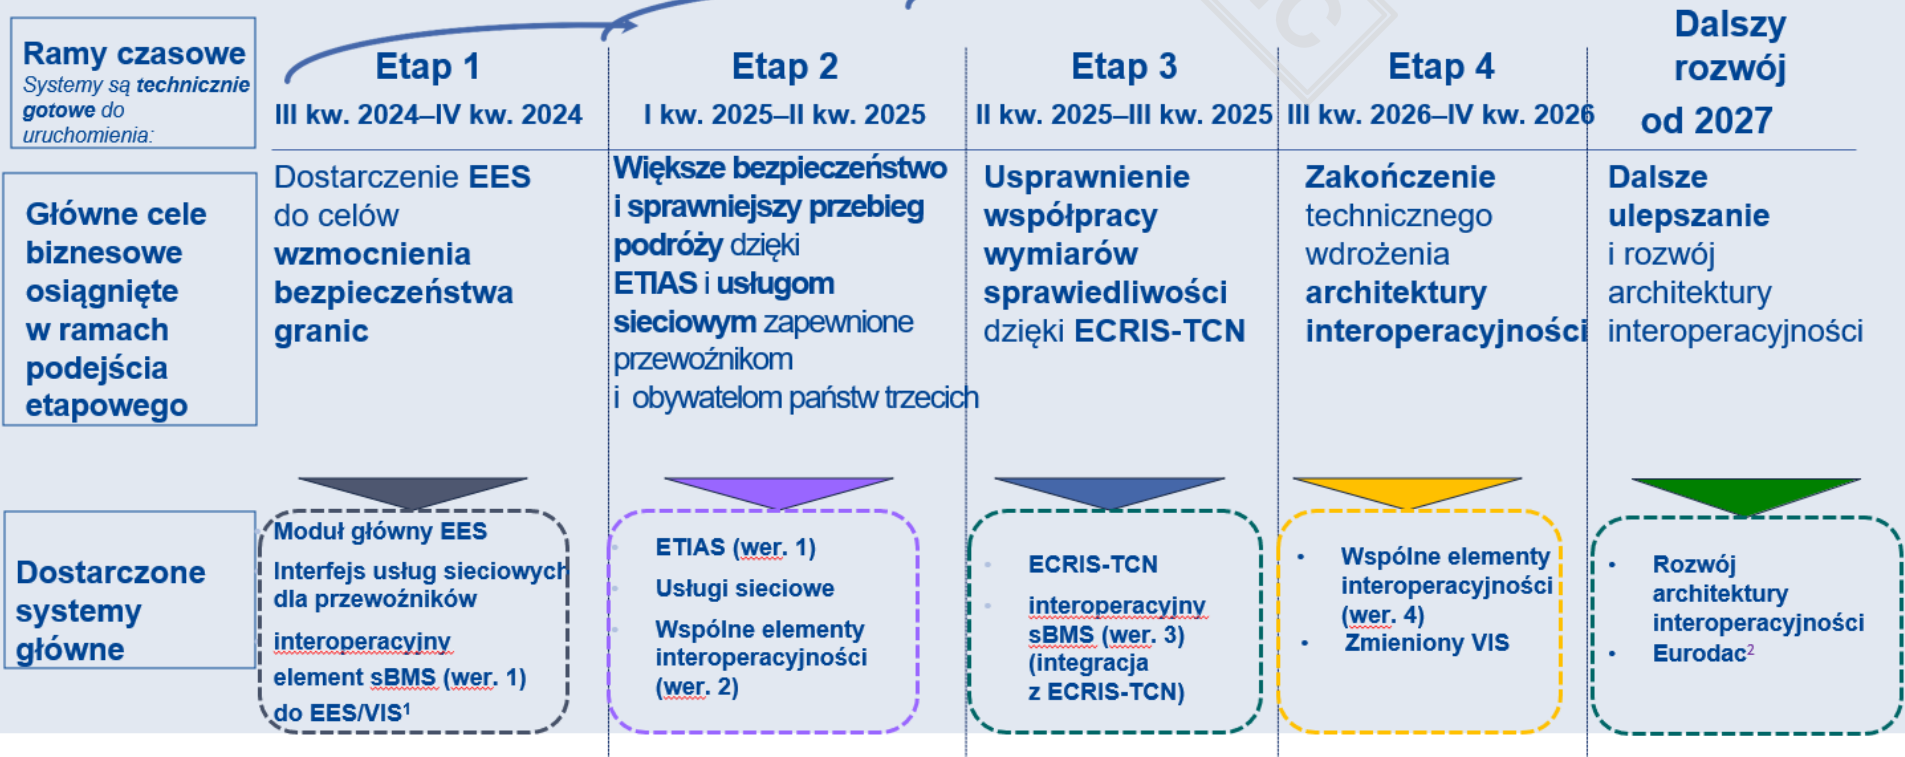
Ramy czasowe
Systemy są technicznie gotowe do uruchomienia:

Etap 1
III kw. 2024–IV kw. 2024

Etap 2
I kw. 2025–II kw. 2025

Etap 3
II kw. 2025–III kw. 2025

Etap 4
III kw. 2026–IV kw. 2026

Dalszy rozwój
od 2027

Główne cele biznesowe osiągnięte w ramach podejścia etapowego

Dostarczenie EES do celów wzmocnienia bezpieczeństwa granic

Większe bezpieczeństwo i sprawniejszy przebieg podróży dzięki ETIAS i usługom sieciowym zapewnione przewoźnikom i obywatelom państw trzecich

Usprawnienie współpracy wymiarów sprawiedliwości dzięki ECRIS-TCN

Zakończenie technicznego wdrożenia architektury interoperacyjności

Dalsze ulepszanie i rozwój architektury interoperacyjności

Dostarczone systemy główne

Moduł główny EES
Interfejs usług sieciowych dla przewoźników
interoperacyjny element sBMS (wer. 1) do EES/VIS$^1$

ETIAS (wer. 1)
Usługi sieciowe
Wspólne elementy interoperacyjności (wer. 2)

ECRIS-TCN
interoperacyjny sBMS (wer. 3) (integracja z ECRIS-TCN)

• Wspólne elementy interoperacyjności (wer. 4)
• Zmieniony VIS

• Rozwój architektury interoperacyjności
• Eurodac$^2$